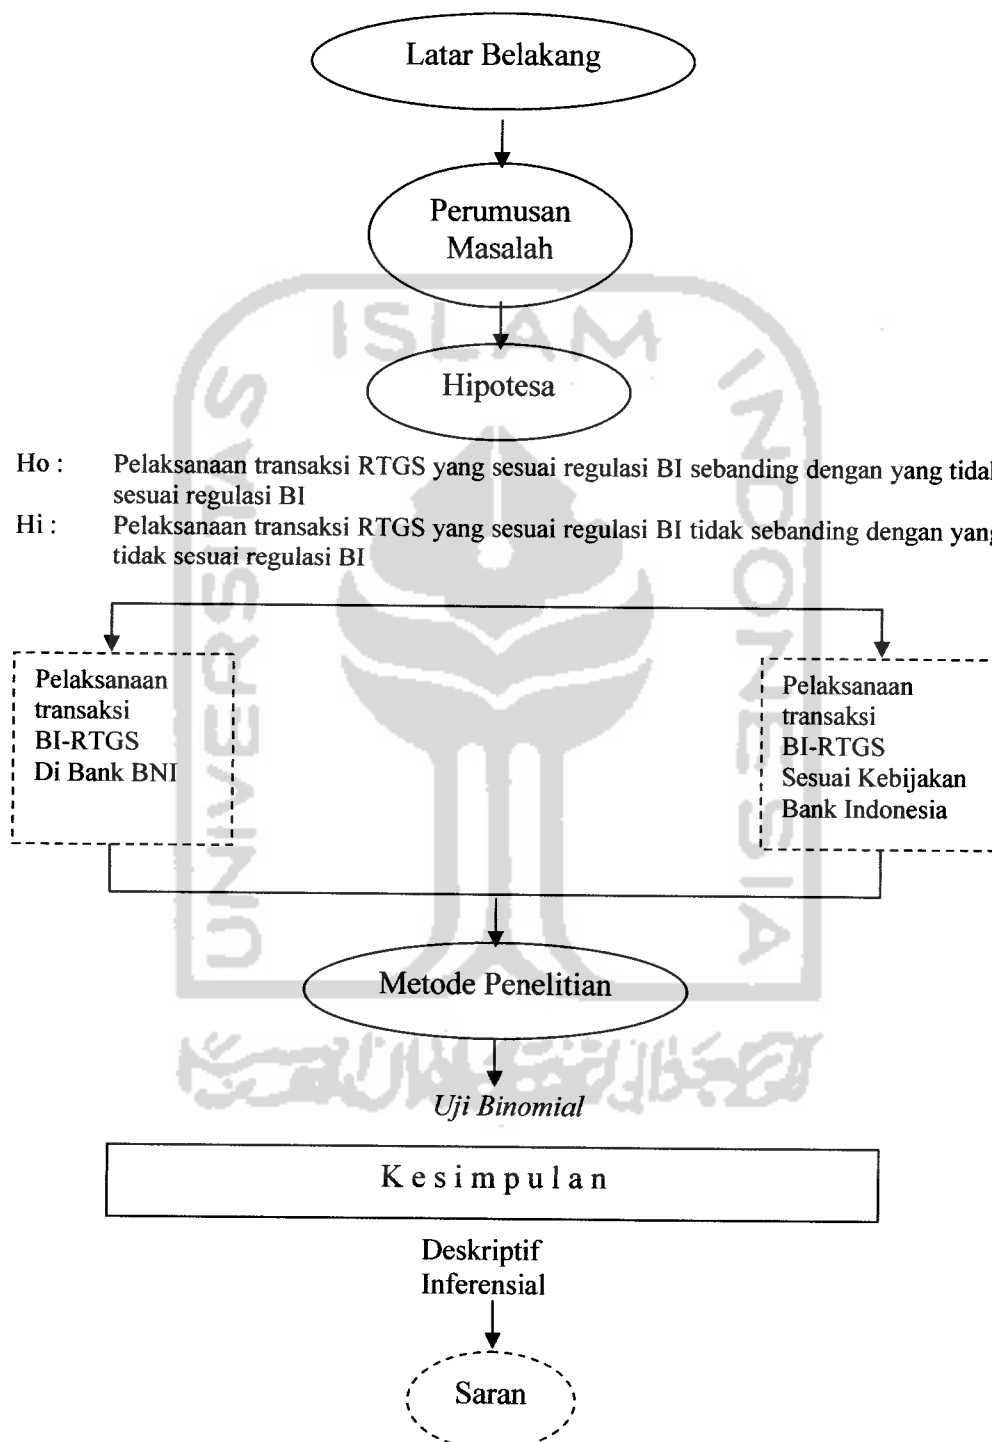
Latar Belakang

Perumusan Masalah

Hipotesa

Ho : Pelaksanaan transaksi RTGS yang sesuai regulasi BI sebanding dengan yang tidak sesuai regulasi BI

Hi : Pelaksanaan transaksi RTGS yang sesuai regulasi BI tidak sebanding dengan yang tidak sesuai regulasi BI

Pelaksanaan transaksi BI-RTGS Di Bank BNI

Pelaksanaan transaksi BI-RTGS Sesuai Kebijakan Bank Indonesia

Metode Penelitian

Uji Binomial

Kesimpulan

Deskriptif
Inferensial

Saran